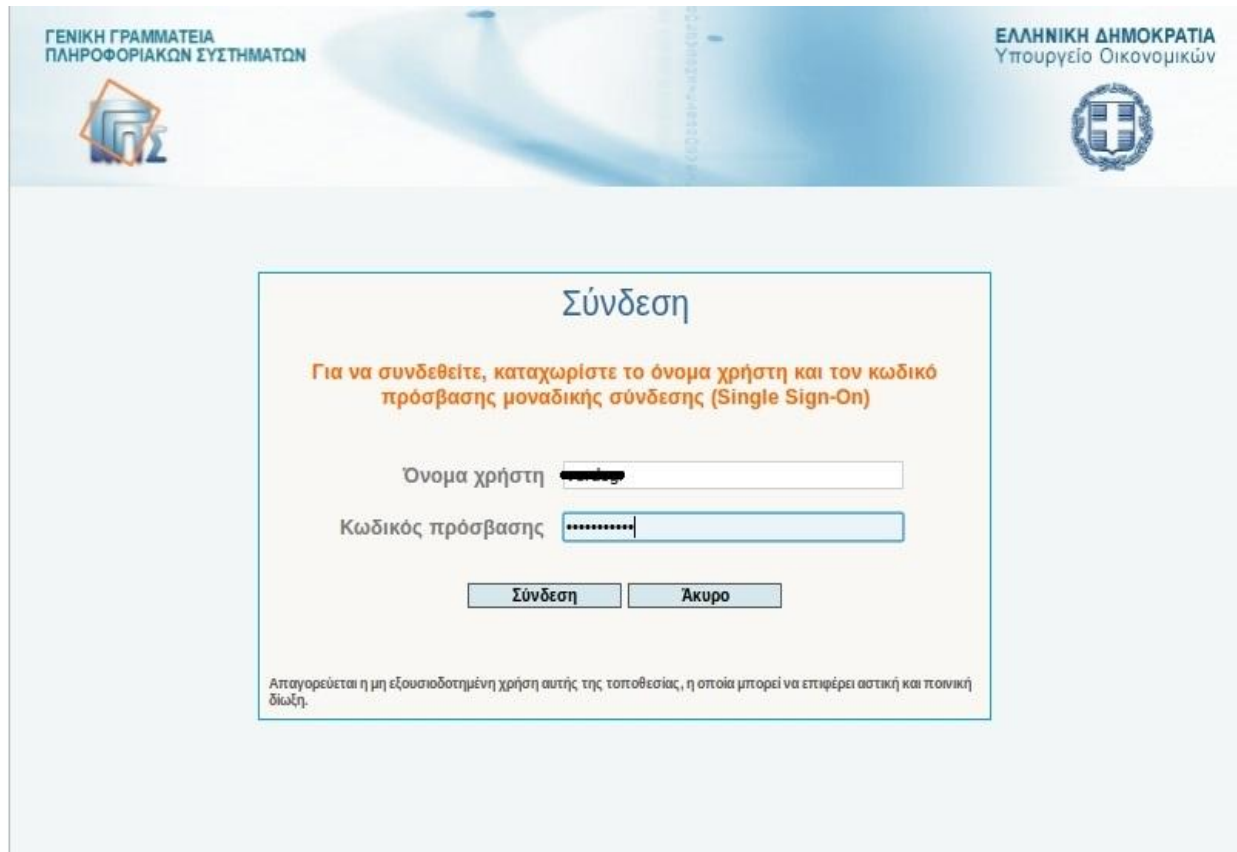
ΓΕΝΙΚΗ ΓΡΑΜΜΑΤΕΙΑ
ΠΛΗΡΟΦΟΡΙΑΚΩΝ ΣΥΣΤΗΜΑΤΩΝ

ΕΛΛΗΝΙΚΗ ΔΗΜΟΚΡΑΤΙΑ
Υπουργείο Οικονομικών

Σύνδεση

Για να συνδεθείτε, καταχωρίστε το όνομα χρήστη και τον κωδικό πρόσβασης μοναδικής σύνδεσης (Single Sign-On)

Όνομα χρήστη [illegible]

Κωδικός πρόσβασης ••••••••••

Σύνδεση Άκυρο

Απαγορεύεται η μη εξουσιοδοτημένη χρήση αυτής της τοποθεσίας, η οποία μπορεί να επιφέρει αστική και ποινική δίωξη.